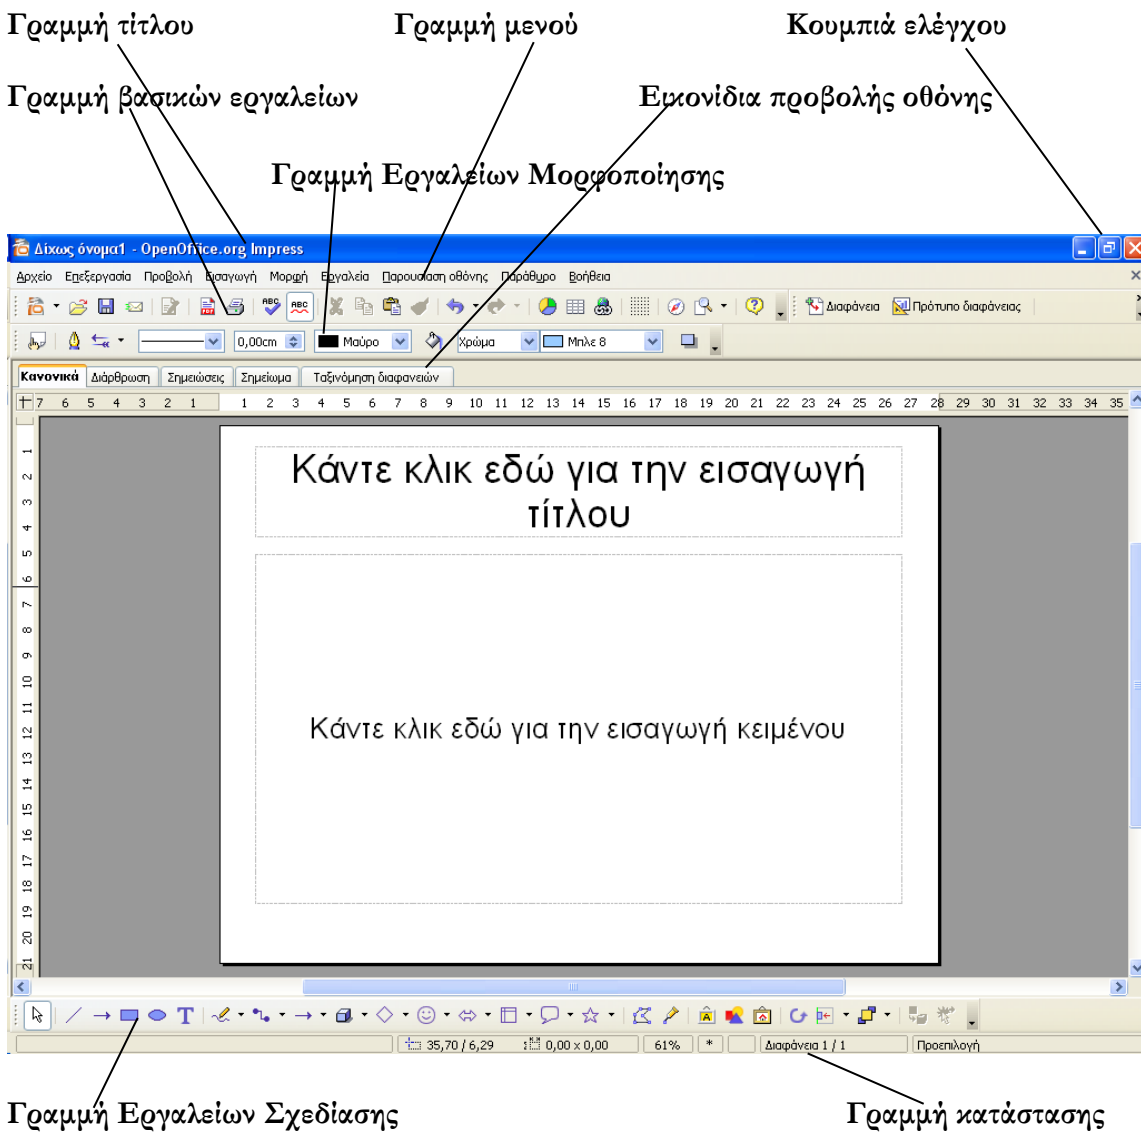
Γραμμή τίτλου

Γραμμή μενού

Κουμπιά ελέγχου

Γραμμή βασικών εργαλείων

Εικονίδια προβολής οθόνης

Γραμμή Εργαλείων Μορφοποίησης

Δίχως όνομα1 - OpenOffice.org Impress

Αρχείο Επεξεργασία Προβολή Εισαγωγή Μορφή Εργαλεία Παρουσίαση οθόνης Παράθυρο Βοήθεια

Διαφάνεια Πρότυπο διαφάνειας

0,00cm Μαύρο Χρώμα Μπλε 8

Κανονικά Διάρθρωση Σημειώσεις Σημείωμα Ταξινόμηση διαφανειών

7 6 5 4 3 2 1 1 2 3 4 5 6 7 8 9 10 11 12 13 14 15 16 17 18 19 20 21 22 23 24 25 26 27 28 29 30 31 32 33 34 35

1 2 3 4 5 6 7 8 9 10 11 12 13 14 15 16 17 18 19 20 21

Κάντε κλικ εδώ για την εισαγωγή τίτλου

Κάντε κλικ εδώ για την εισαγωγή κειμένου

35,70 / 6,29 0,00 x 0,00 61% * Διαφάνεια 1 / 1 Προεπιλογή

Γραμμή Εργαλείων Σχεδίασης

Γραμμή κατάστασης